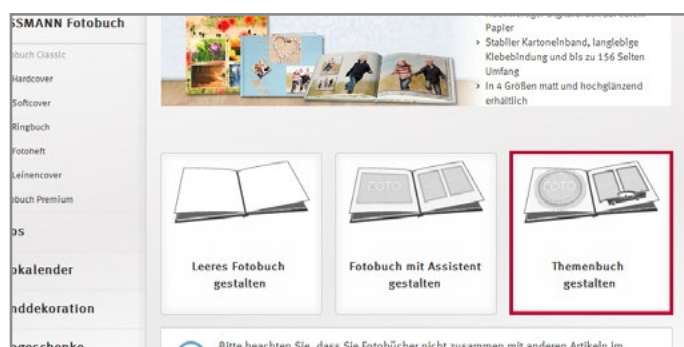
SSMANN Fotobuch
buch Classic
Hardcover
Softcover
Ringbuch
Fotoheft
Leinencover
buch Premium
os
okalender
nddekoration
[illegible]

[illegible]
Papier
› Stabiler Kartoneinband, langlebige Klebebindung und bis zu 156 Seiten Umfang
› In 4 Größen matt und hochglänzend erhältlich

FOTO
FOTO

Leeres Fotobuch gestalten

Fotobuch mit Assistent gestalten

Themenbuch gestalten

Bitte beachten Sie, dass Sie Fotobücher nicht zusammen mit anderen Artikeln im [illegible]